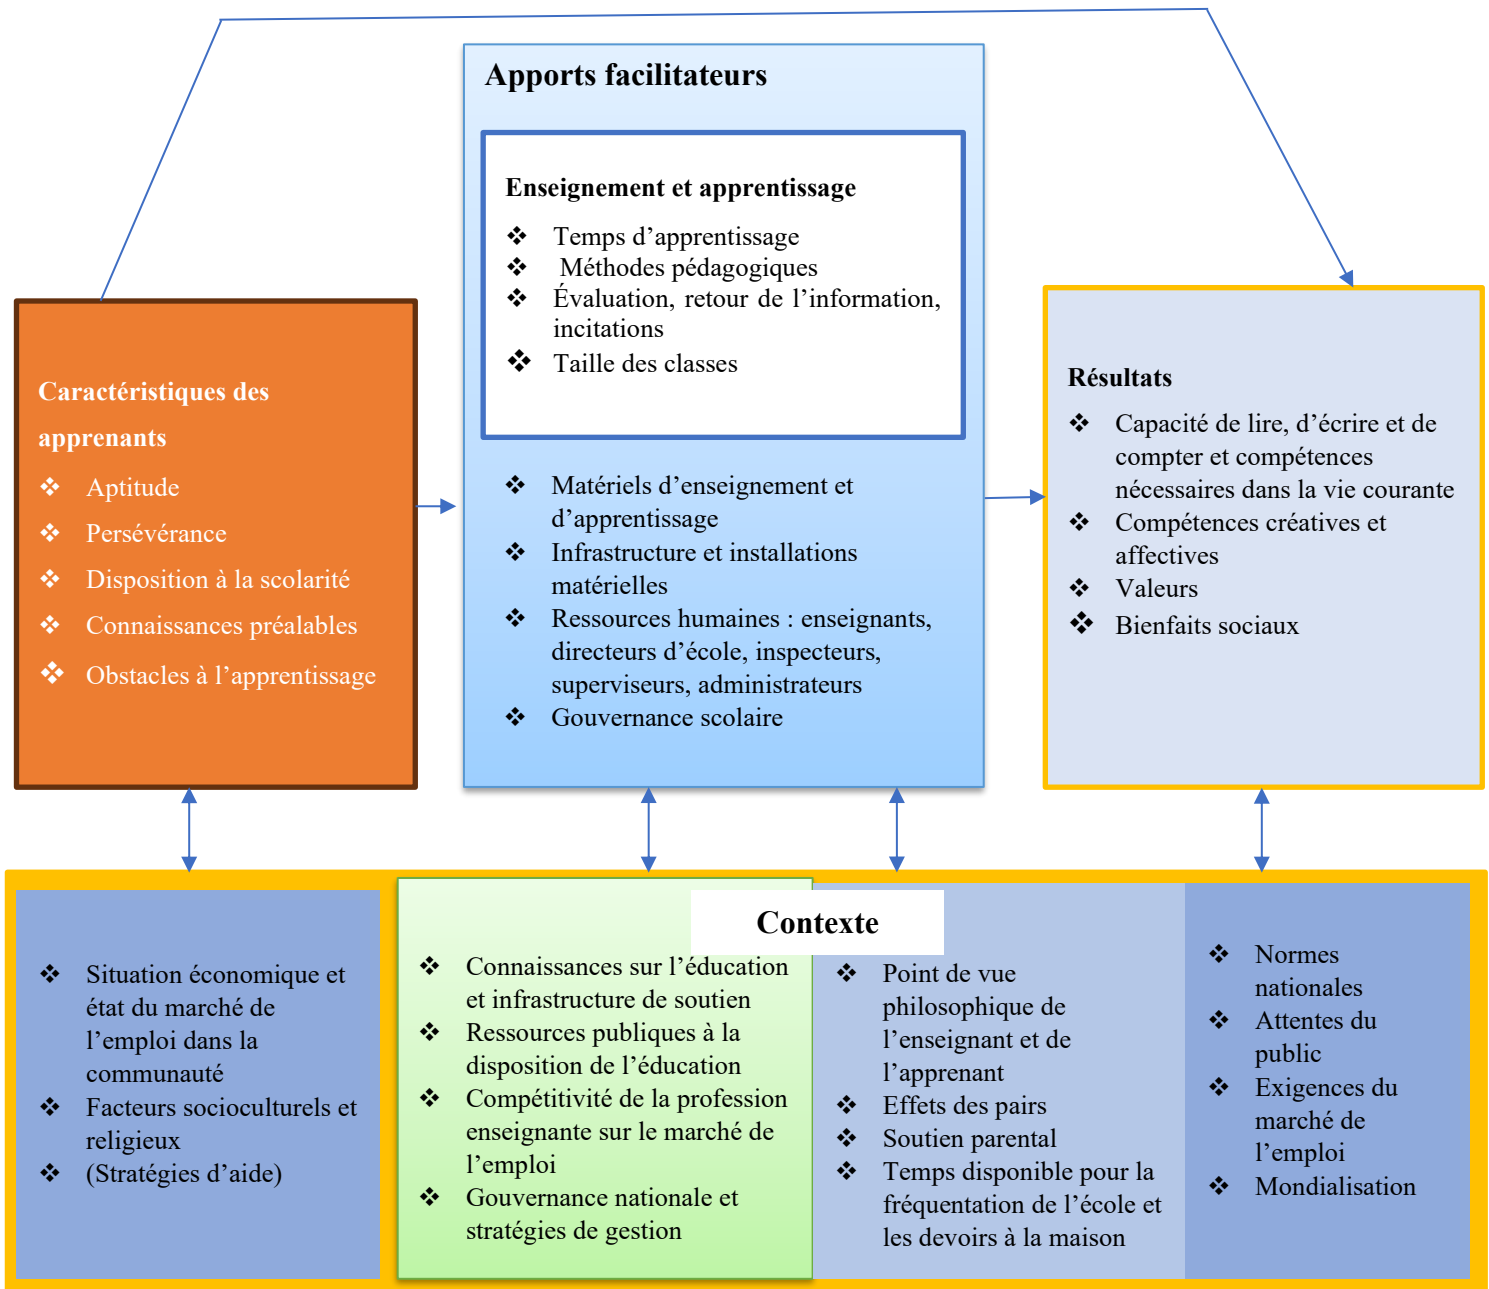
Caractéristiques des apprenants

❖ Aptitude
❖ Persévérance
❖ Disposition à la scolarité
❖ Connaissances préalables
❖ Obstacles à l'apprentissage

Apports facilitateurs

Enseignement et apprentissage

❖ Temps d'apprentissage
❖ Méthodes pédagogiques
❖ Évaluation, retour de l'information, incitations
❖ Taille des classes

❖ Matériels d'enseignement et d'apprentissage
❖ Infrastructure et installations matérielles
❖ Ressources humaines : enseignants, directeurs d'école, inspecteurs, superviseurs, administrateurs
❖ Gouvernance scolaire

Résultats

❖ Capacité de lire, d'écrire et de compter et compétences nécessaires dans la vie courante
❖ Compétences créatives et affectives
❖ Valeurs
❖ Bienfaits sociaux

Contexte

❖ Situation économique et état du marché de l'emploi dans la communauté
❖ Facteurs socioculturels et religieux
❖ (Stratégies d'aide)

❖ Connaissances sur l'éducation et infrastructure de soutien
❖ Ressources publiques à la disposition de l'éducation
❖ Compétitivité de la profession enseignante sur le marché de l'emploi
❖ Gouvernance nationale et stratégies de gestion

❖ Point de vue philosophique de l'enseignant et de l'apprenant
❖ Effets des pairs
❖ Soutien parental
❖ Temps disponible pour la fréquentation de l'école et les devoirs à la maison

❖ Normes nationales
❖ Attentes du public
❖ Exigences du marché de l'emploi
❖ Mondialisation